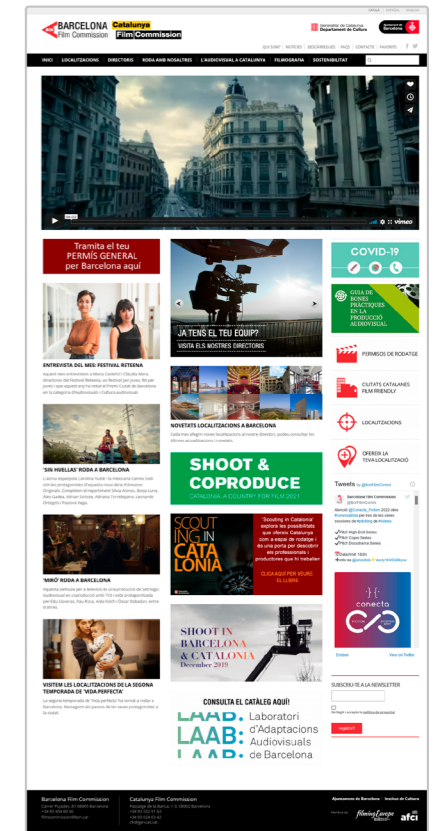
BARCELONA Film Commission | Catalunya Film Commission

Generalitat de Catalunya Departament de Cultura

Ajuntament de Barcelona

QUI SOM? | NOTÍCIES | DESCÀRREGUES | FAQS | CONTACTE | FAVORITS

INICI | LOCALITZACIONS | DIRECTORIS | RODA AMB NOSALTRES | L'AUDIOVISUAL A CATALUNYA | FILMOGRAFIA | SOSTENIBILITAT

vimeo

Tramita el teu PERMÍS GENERAL per Barcelona aquí

ENTREVISTA DEL MES: FESTIVAL RITEENA

'SIN HUELLAS' RODA A BARCELONA

'MIRÓ' RODA A BARCELONA

VISITEM LES LOCALITZACIONS DE LA SEGONA TEMPORADA DE 'VIDA PERFECTA'

JA TENS EL TEU EQUIP?
VISITA ELS NOSTRES DIRECTORIS

NOVETATS LOCALITZACIONS A BARCELONA

SHOOT & COPRODUCE
"CATALONIA, A COUNTRY" FOR FILM 2021

SCOUTING IN CATALONIA
'Scouting in Catalonia' explora les possibilitats que ofereix Catalunya com a espai de rodatge i és una porta per descobrir als professionals i productores que hi treballen
CLICA AQUÍ PER VEURE EL LLIBRE

SHOOT IN BARCELONA & CATALONIA
December 2019

CONSULTA EL CATÀLEG AQUÍ!
LAAB. Laboratori d'Adaptacions Audiovisuals de Barcelona

COVID-19

GUIA DE BONES PRÀCTIQUES EN LA PRODUCCIÓ AUDIOVISUAL

PERMISOS DE RODATGE

CIUTATS CATALANES FILM FRIENDLY

LOCALITZACIONS

OFEREIX LA TEVA LOCALITZACIÓ

Tweets

conecta

SUBSCRIU-TE A LA NEWSLETTER

registra't

Barcelona Film Commission

Catalunya Film Commission

Ajuntament de Barcelona | Institut de Cultura

afci